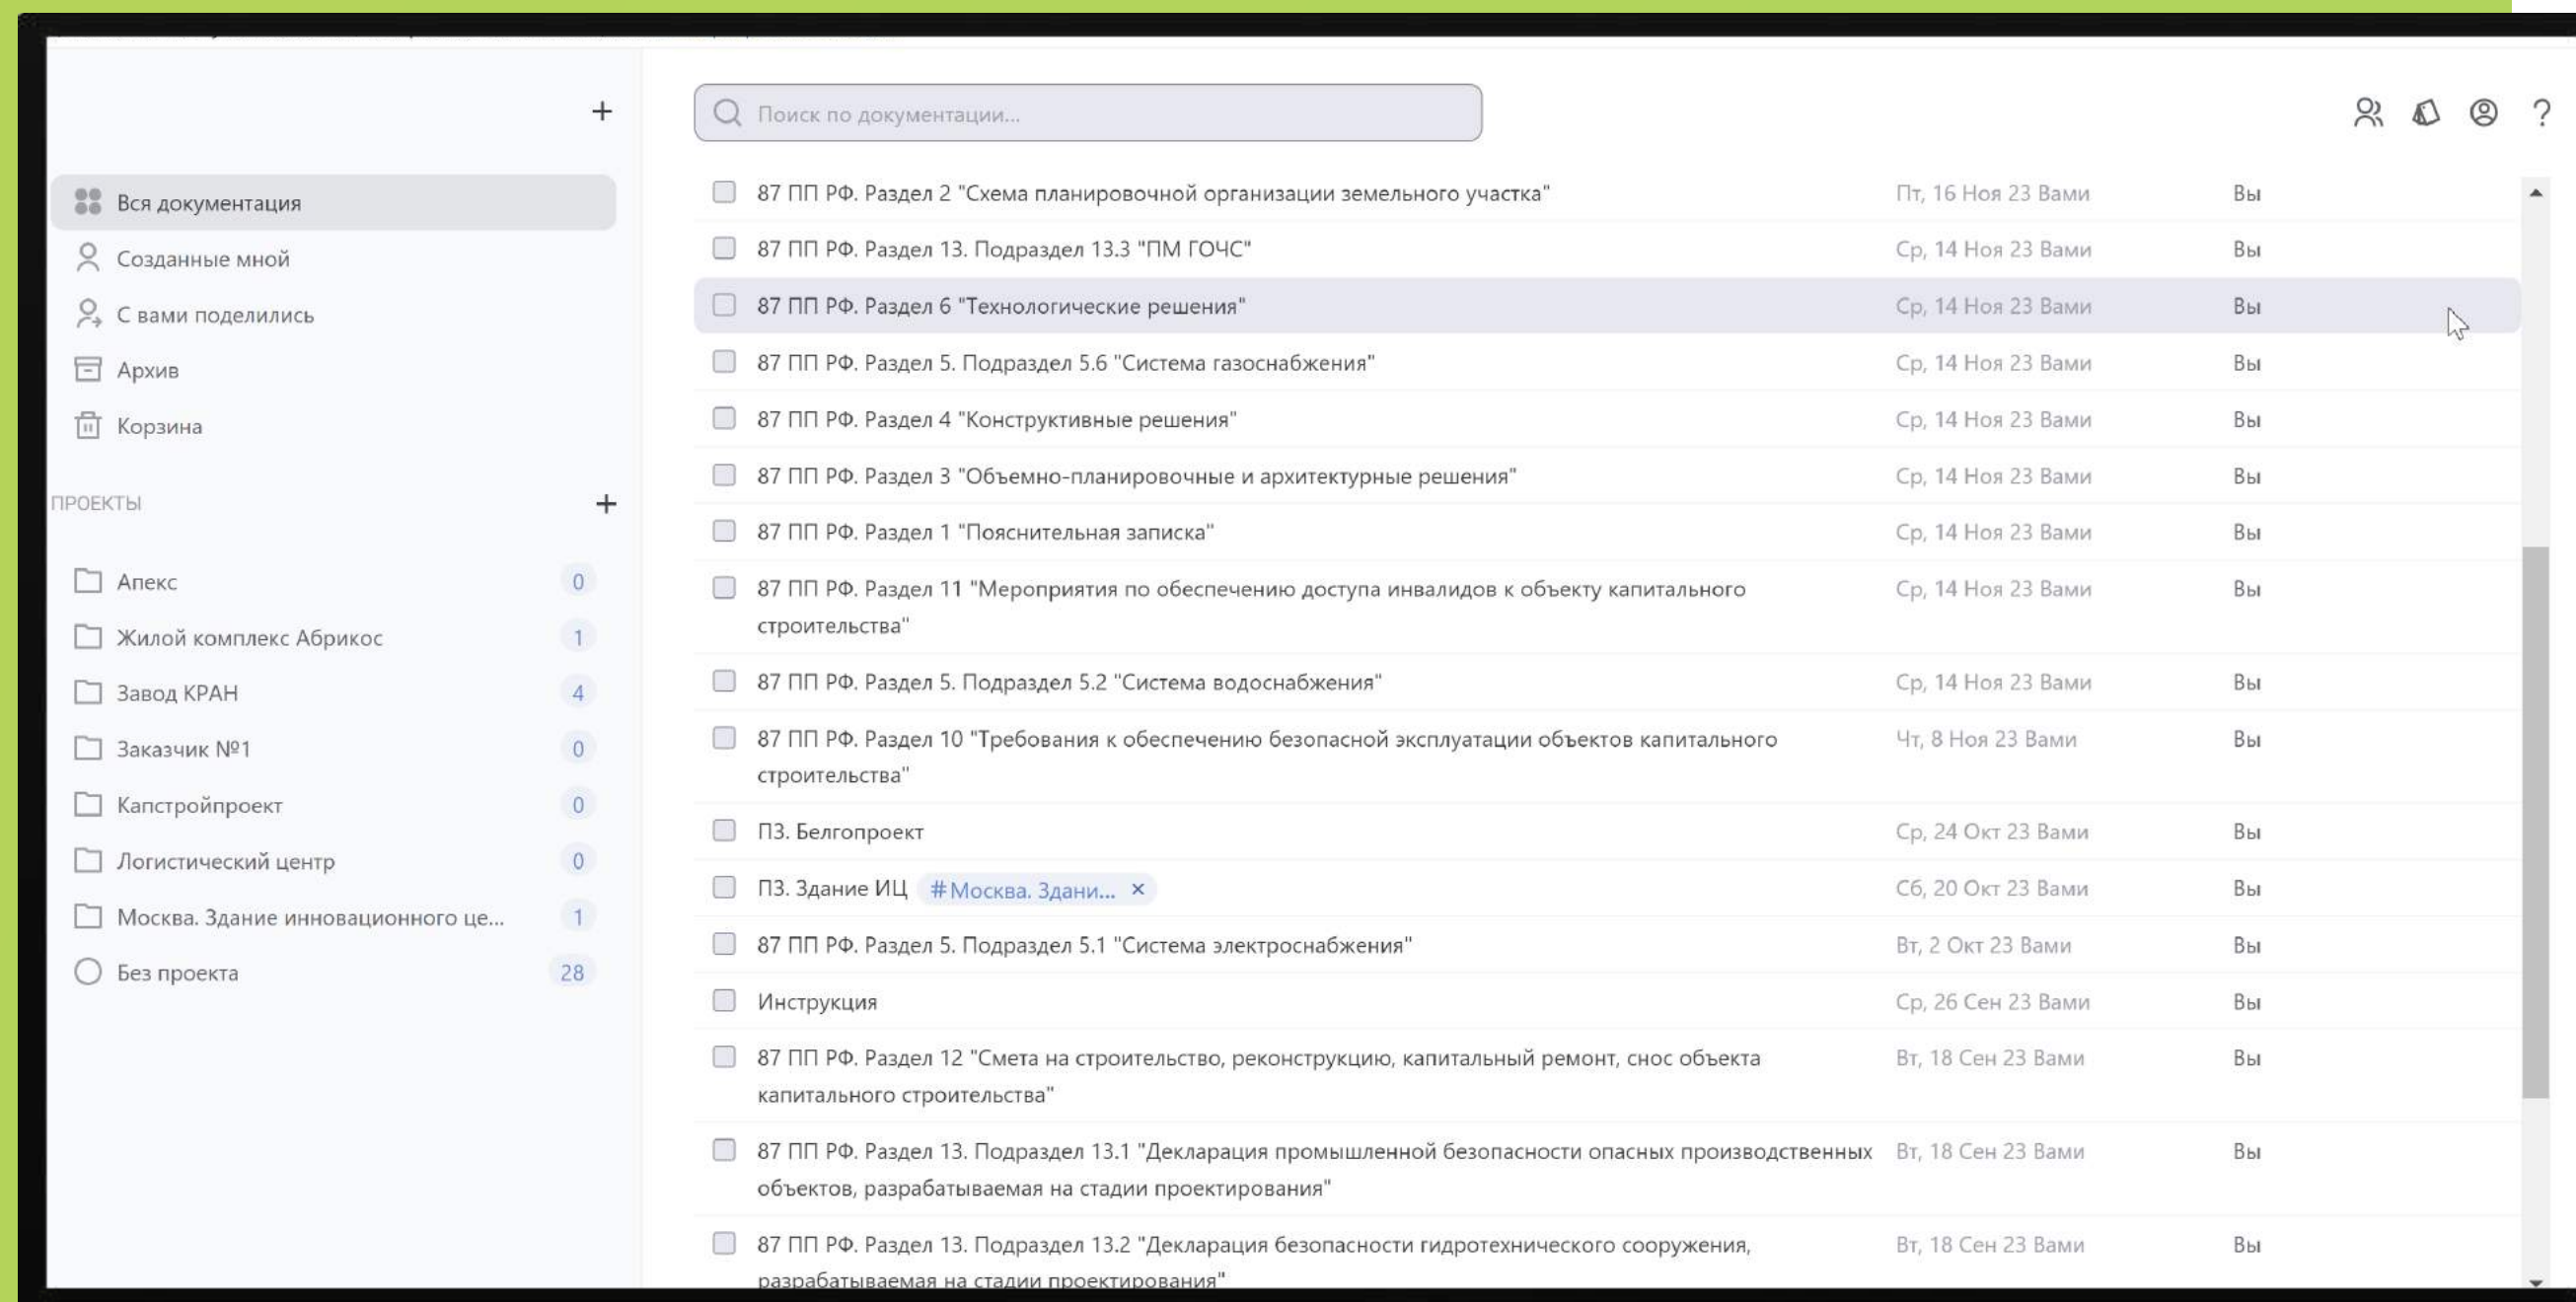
+

Поиск по документации...

Вся документация
Созданные мной
С вами поделились
Архив
Корзина

ПРОЕКТЫ +

Апекс 0
Жилой комплекс Абрикос 1
Завод КРАН 4
Заказчик №1 0
Капстройпроект 0
Логистический центр 0
Москва. Здание инновационного це... 1
Без проекта 28

| | | |
|---|---|---|
| 87 ПП РФ. Раздел 2 "Схема планировочной организации земельного участка" | Пт, 16 Ноя 23 Вами | Вы |
| 87 ПП РФ. Раздел 13. Подраздел 13.3 "ПМ ГОЧС" | Ср, 14 Ноя 23 Вами | Вы |
| 87 ПП РФ. Раздел 6 "Технологические решения" | Ср, 14 Ноя 23 Вами | Вы |
| 87 ПП РФ. Раздел 5. Подраздел 5.6 "Система газоснабжения" | Ср, 14 Ноя 23 Вами | Вы |
| 87 ПП РФ. Раздел 4 "Конструктивные решения" | Ср, 14 Ноя 23 Вами | Вы |
| 87 ПП РФ. Раздел 3 "Объемно-планировочные и архитектурные решения" | Ср, 14 Ноя 23 Вами | Вы |
| 87 ПП РФ. Раздел 1 "Пояснительная записка" | Ср, 14 Ноя 23 Вами | Вы |
| 87 ПП РФ. Раздел 11 "Мероприятия по обеспечению доступа инвалидов к объекту капитального строительства" | Ср, 14 Ноя 23 Вами | Вы |
| 87 ПП РФ. Раздел 5. Подраздел 5.2 "Система водоснабжения" | Ср, 14 Ноя 23 Вами | Вы |
| 87 ПП РФ. Раздел 10 "Требования к обеспечению безопасной эксплуатации объектов капитального строительства" | Чт, 8 Ноя 23 Вами | Вы |
| ПЗ. Белгопроект | Ср, 24 Окт 23 Вами | Вы |
| ПЗ. Здание ИЦ #Москва. Здани... × | Сб, 20 Окт 23 Вами | Вы |
| 87 ПП РФ. Раздел 5. Подраздел 5.1 "Система электроснабжения" | Вт, 2 Окт 23 Вами | Вы |
| Инструкция | Ср, 26 Сен 23 Вами | Вы |
| 87 ПП РФ. Раздел 12 "Смета на строительство, реконструкцию, капитальный ремонт, снос объекта капитального строительства" | Вт, 18 Сен 23 Вами | Вы |
| 87 ПП РФ. Раздел 13. Подраздел 13.1 "Декларация промышленной безопасности опасных производственных объектов, разрабатываемая на стадии проектирования" | Вт, 18 Сен 23 Вами | Вы |
| 87 ПП РФ. Раздел 13. Подраздел 13.2 "Декларация безопасности гидротехнического сооружения, разрабатываемая на стадии проектирования" | Вт, 18 Сен 23 Вами | Вы |